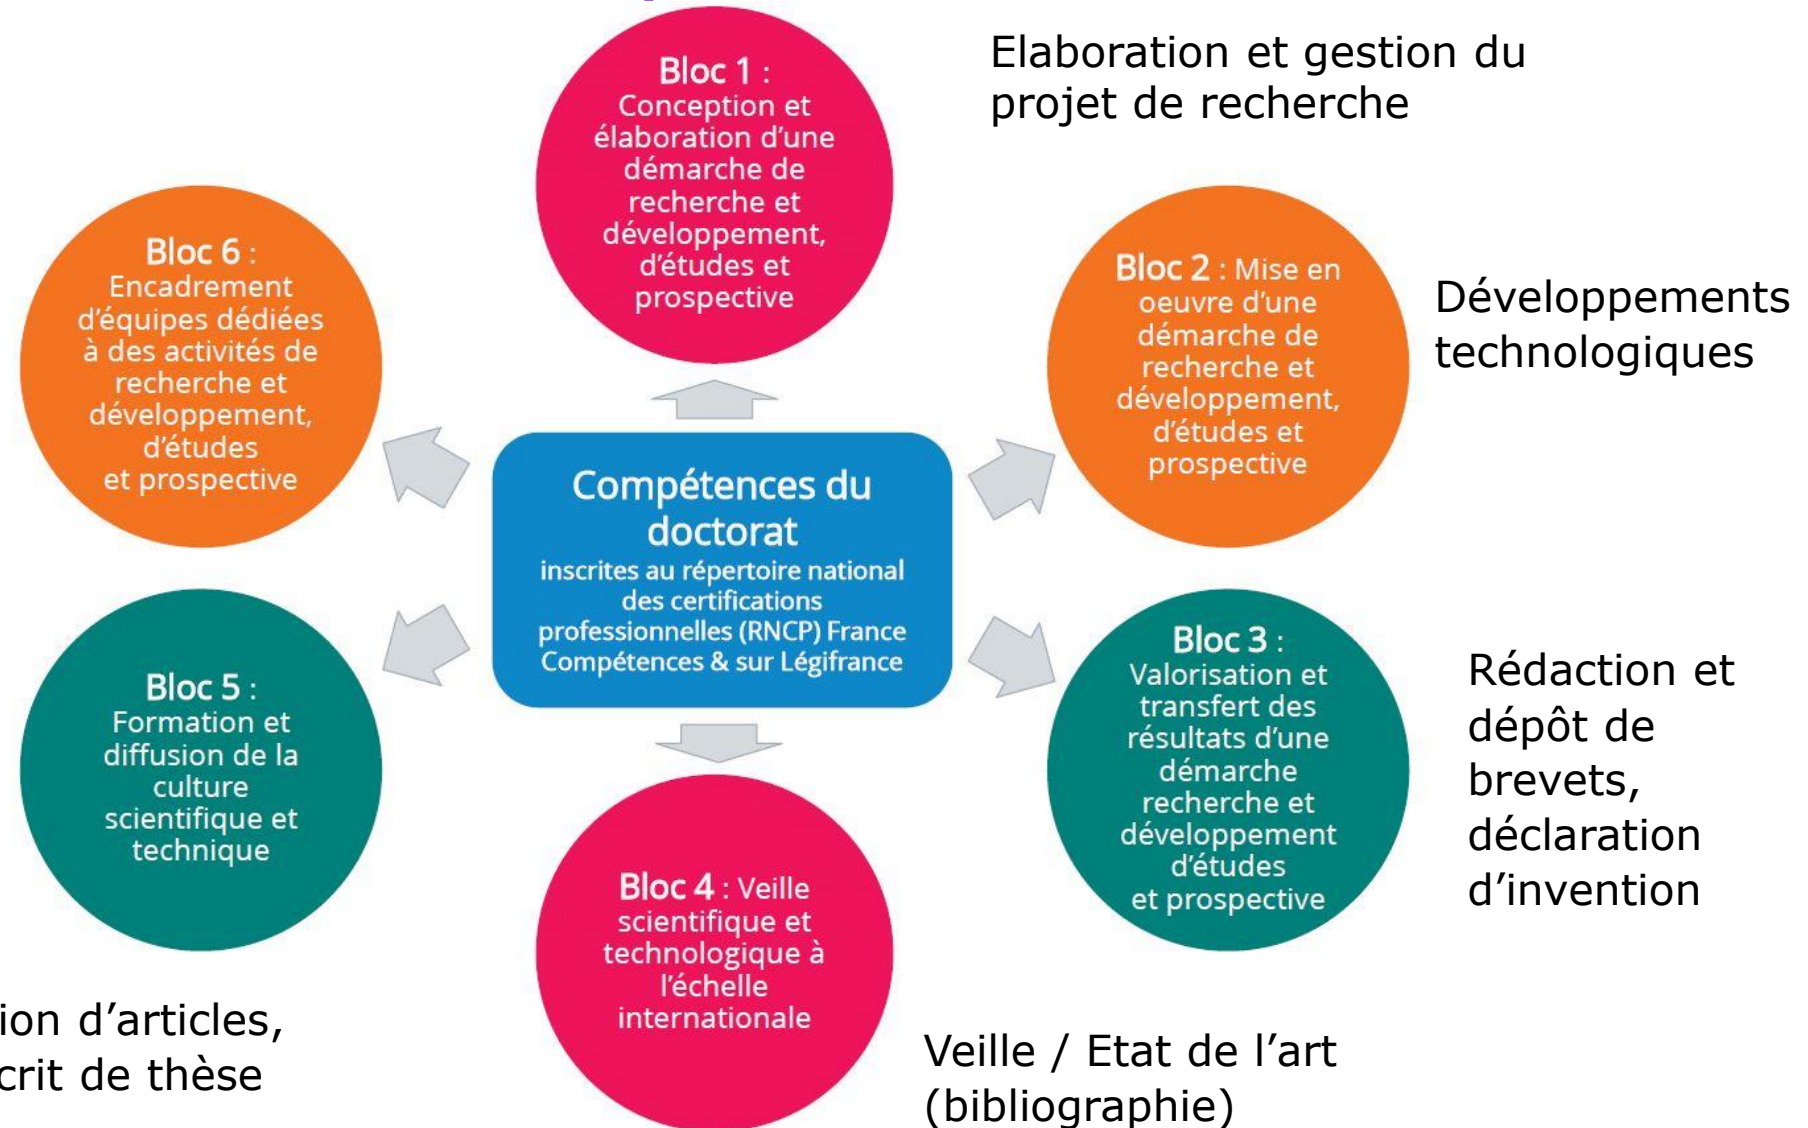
Bloc 1 : Conception et élaboration d'une démarche de recherche et développement, d'études et prospective

Elaboration et gestion du projet de recherche

Bloc 6 : Encadrement d'équipes dédiées à des activités de recherche et développement, d'études et prospective

Bloc 2 : Mise en oeuvre d'une démarche de recherche et développement, d'études et prospective

Développements technologiques

Compétences du doctorat
inscrites au répertoire national des certifications professionnelles (RNCP) France Compétences & sur Légifrance

Bloc 5 : Formation et diffusion de la culture scientifique et technique

Bloc 3 : Valorisation et transfert des résultats d'une démarche recherche et développement d'études et prospective

Rédaction et dépôt de brevets, déclaration d'invention

Bloc 4 : Veille scientifique et technologique à l'échelle internationale

ion d'articles, crit de thèse

Veille / Etat de l'art (bibliographie)